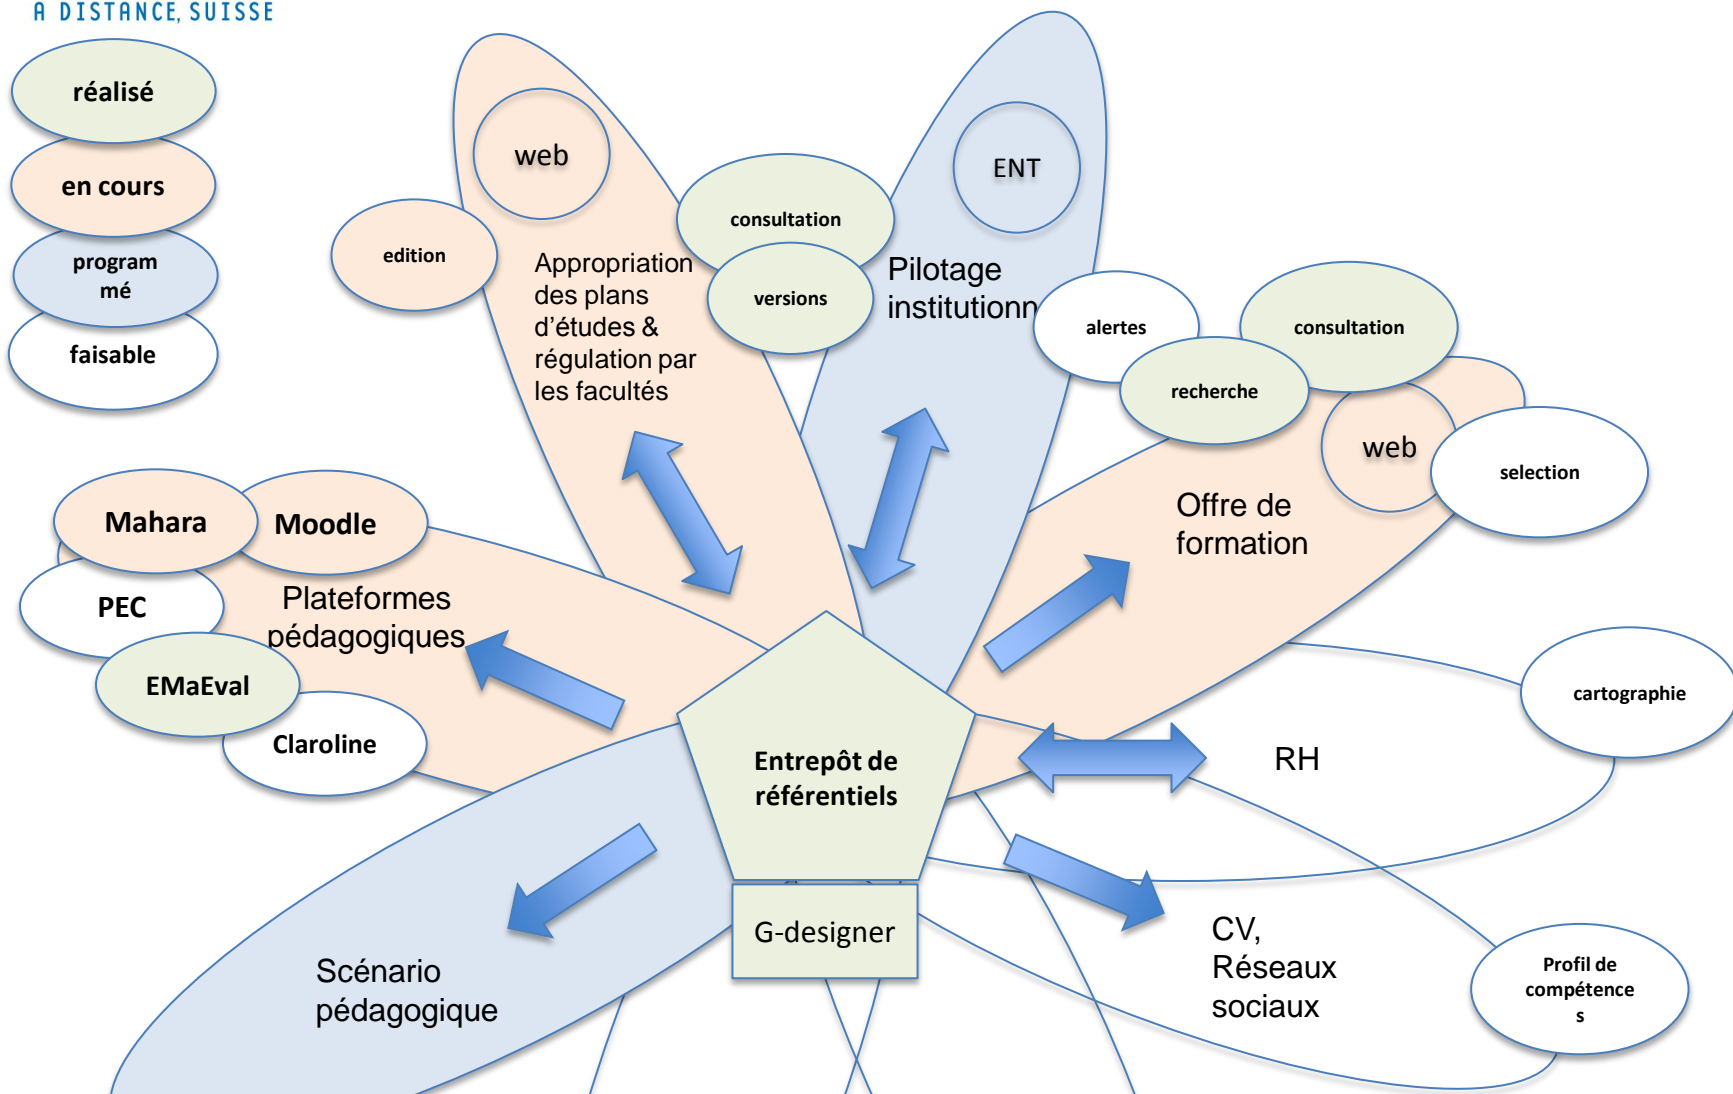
A DISTANCE, SUISSE

réalisé

en cours

programmé

faisable

web

edition

consultation

versions

Appropriation des plans d'études & régulation par les facultés

ENT

Pilotage institutionn

alertes

consultation

recherche

web

selection

Offre de formation

Mahara

Moodle

PEC

Plateformes pédagogiques

EMaEval

Claroline

Entrepôt de référentiels

G-designer

cartographie

RH

CV, Réseaux sociaux

Profil de compétences

Scénario pédagogique